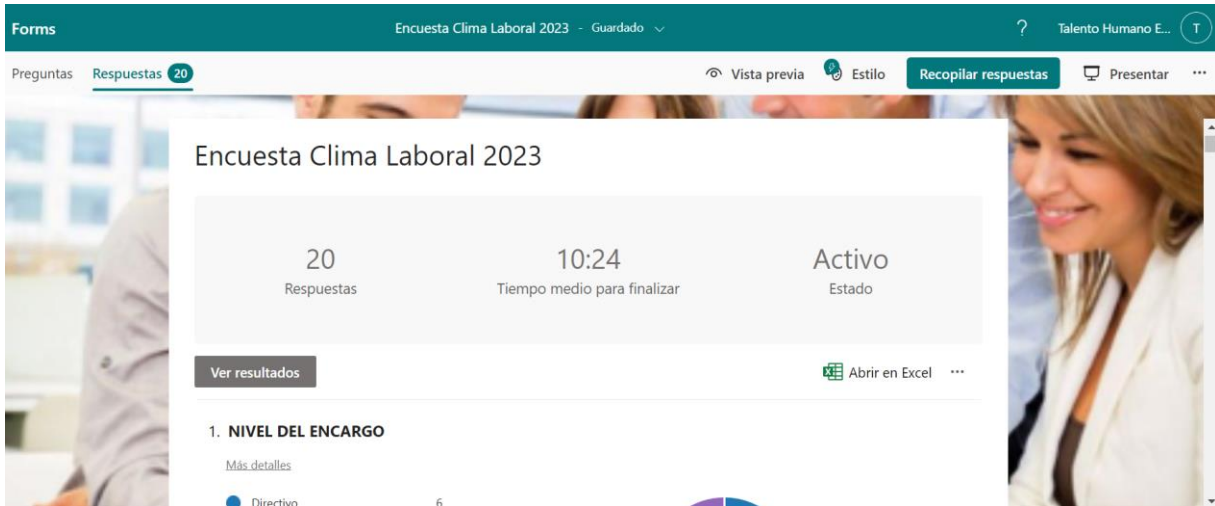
Forms

Encuesta Clima Laboral 2023 - Guardado

?

Talento Humano E...

T

Preguntas

Respuestas 20

Vista previa

Estilo

Recopilar respuestas

Presentar

···

Encuesta Clima Laboral 2023

20
Respuestas

10:24
Tiempo medio para finalizar

Activo
Estado

Ver resultados

Abrir en Excel

···

1. NIVEL DEL ENCARGO

Más detalles

Directivo 6